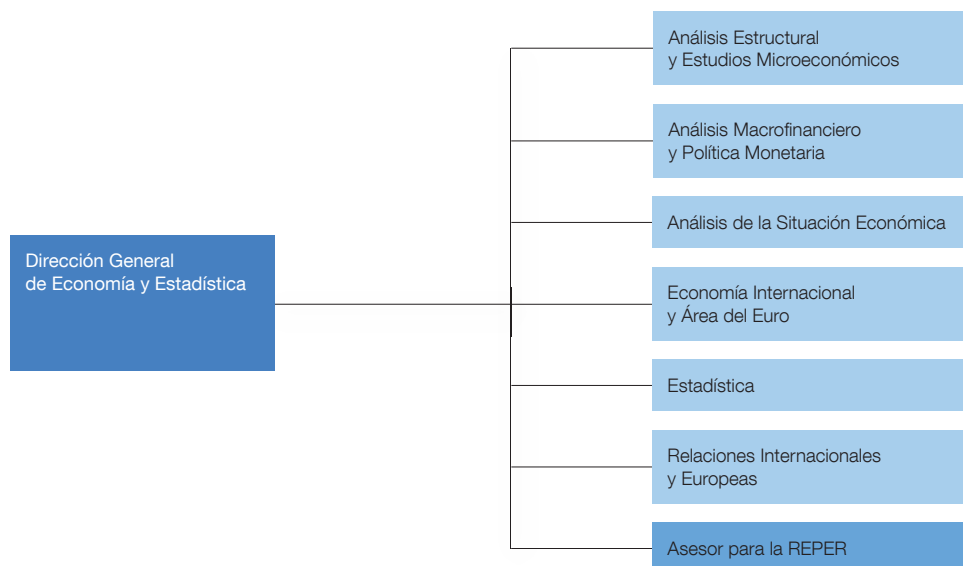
Dirección General de Economía y Estadística

Análisis Estructural y Estudios Microeconómicos

Análisis Macrofinanciero y Política Monetaria

Análisis de la Situación Económica

Economía Internacional y Área del Euro

Estadística

Relaciones Internacionales y Europeas

Asesor para la REPER